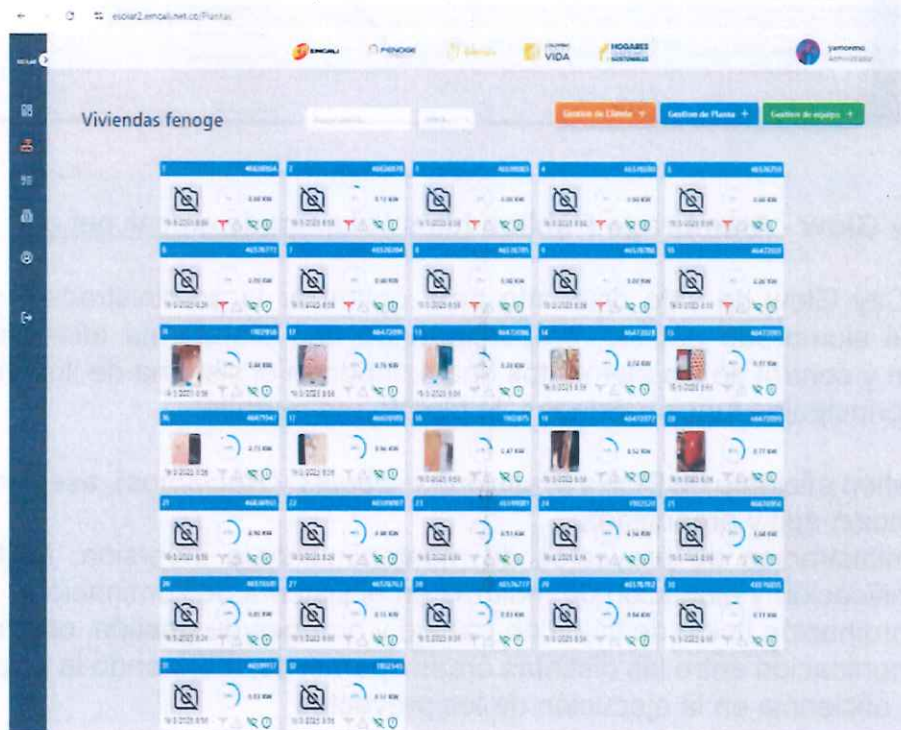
escolar2.emcali.net.co/Plantas

EMCALI FENOGE VIDA HOGARES SOSTENIBLES

yamoreno Administrador

Viviendas fenoge

Gestion de Cliente ▼ Gestion de Planta + Gestion de equipos +

1 2 3 4 5 6 7 8 9 10 11 12 13 14 15 16 17 18 19 20 21 22 23 24 25 26 27 28 29 30 31 32